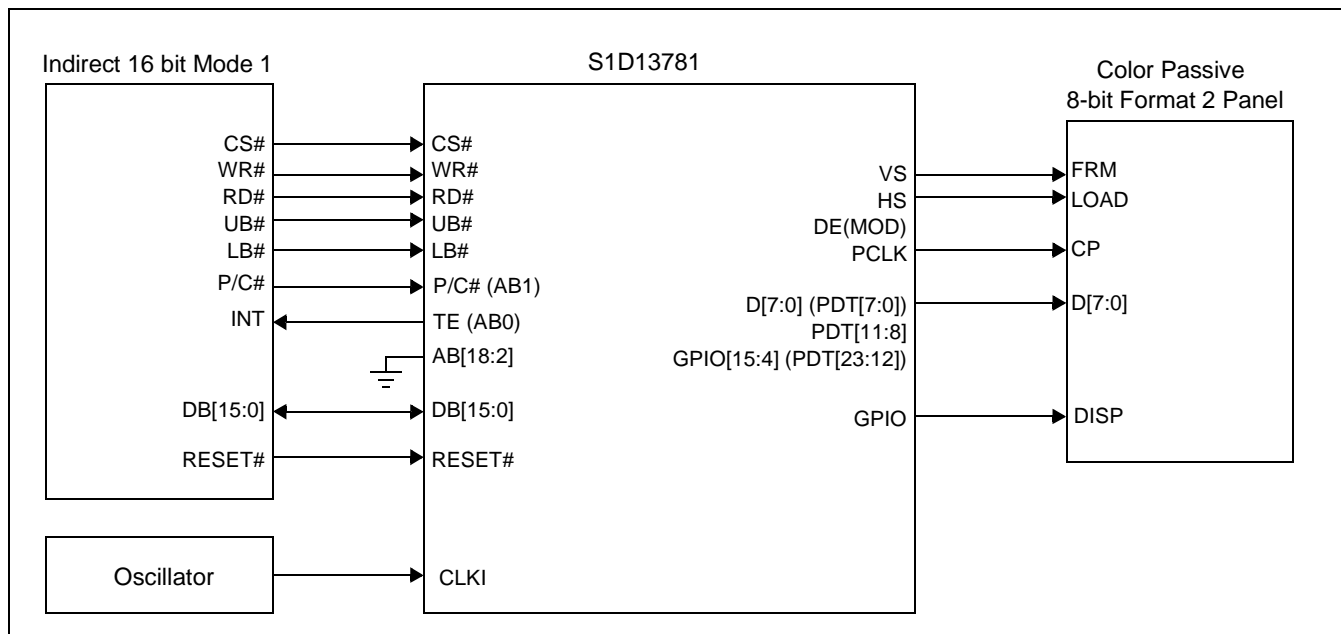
Indirect 16 bit Mode 1

CS#
WR#
RD#
UB#
LB#
P/C#
INT
DB[15:0]
RESET#

S1D13781

CS#
WR#
RD#
UB#
LB#
P/C# (AB1)
TE (AB0)
AB[18:2]
DB[15:0]
RESET#
CLKI

VS
HS
DE(MOD)
PCLK
D[7:0] (PDT[7:0])
PDT[11:8]
GPIO[15:4] (PDT[23:12])
GPIO

Color Passive
8-bit Format 2 Panel

FRM
LOAD
CP
D[7:0]
DISP

Oscillator